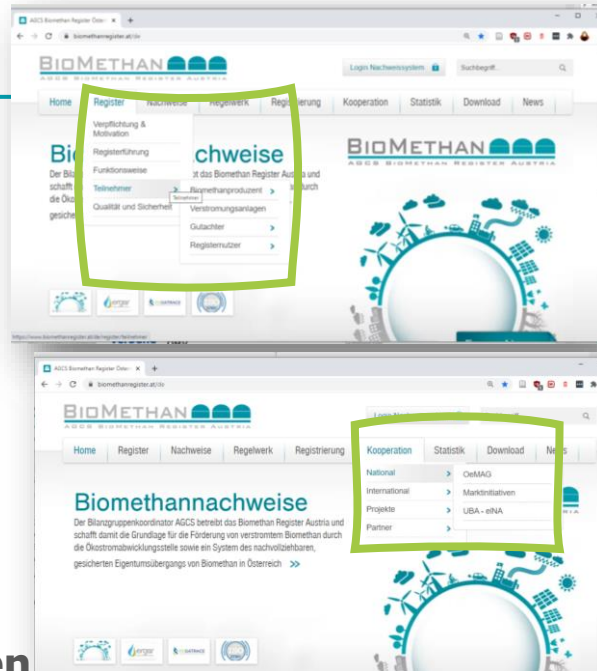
AGCS Biomethan Register Österr ×
biomethanregister.at/de

BIOMETHAN
AGCS BIOMETHAN REGISTER AUSTRIA

Login Nachweissystem
Suchbegriff...

Home | Register | Nachweise | Regelwerk | Registrierung | Kooperation | Statistik | Download | News

Verpflichtung & Motivation
Registerführung
Funktionsweise
Teilnehmer
Qualität und Sicherheit

Biomethanproduzent
Verstromungsanlagen
Gutachter
Registernutzer

Teilnehmer

Bio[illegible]chweise
Der Bil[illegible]t das Biomethan Register Austria und schafft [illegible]durch die Ökos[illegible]
gesicher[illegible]

BIOMETHAN
AGCS BIOMETHAN REGISTER AUSTRIA

https://www.biomethanregister.at/de/register/teilnehmer

AGCS Biomethan Register Österr ×
biomethanregister.at/de

BIOMETHAN
AGCS BIOMETHAN REGISTER AUSTRIA

Home | Register | Nachweise | Regelwerk | Registrierung | Kooperation | Statistik | Download | News

National
International
Projekte
Partner

OeMAG
Marktinitiativen
UBA - eINA

Biomethannachweise
Der Bilanzgruppenkoordinator AGCS betreibt das Biomethan Register Austria und schafft damit die Grundlage für die Förderung von verstromtem Biomethan durch die Ökostromabwicklungsstelle sowie ein System des nachvollziehbaren, gesicherten Eigentumsübergangs von Biomethan in Österreich >>

en